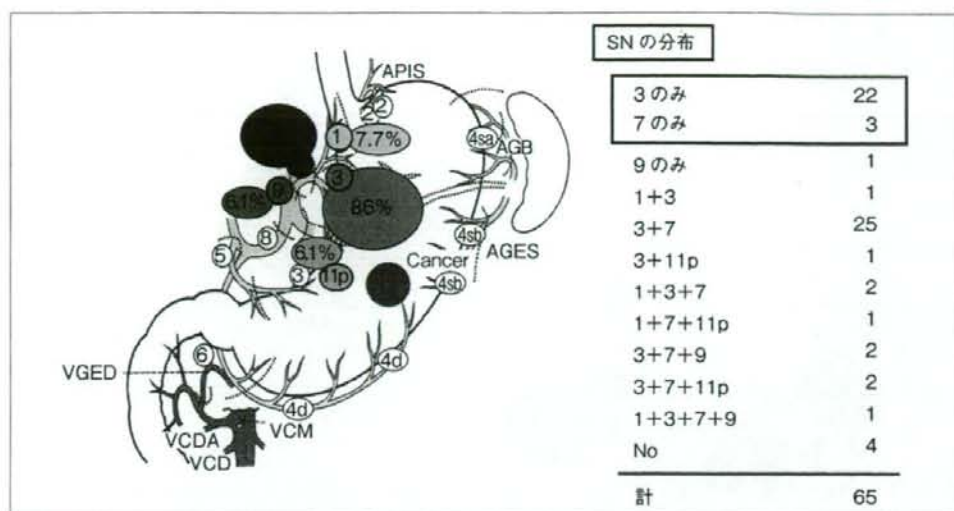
APIS
2
1
7.7%
4sa
AGB
3
9
6.1%
86%
8
5
6.1%
4sb
AGES
Cancer
3
11p
4sb
6
4d
VGED
4d
VCM
VCDA
VCD

SN の分布

| | |
|---|---|
| 3 のみ | 22 |
| 7 のみ | 3 |
| 9 のみ | 1 |
| 1+3 | 1 |
| 3+7 | 25 |
| 3+11p | 1 |
| 1+3+7 | 2 |
| 1+7+11p | 1 |
| 3+7+9 | 2 |
| 3+7+11p | 2 |
| 1+3+7+9 | 1 |
| No | 4 |
| 計 | 65 |